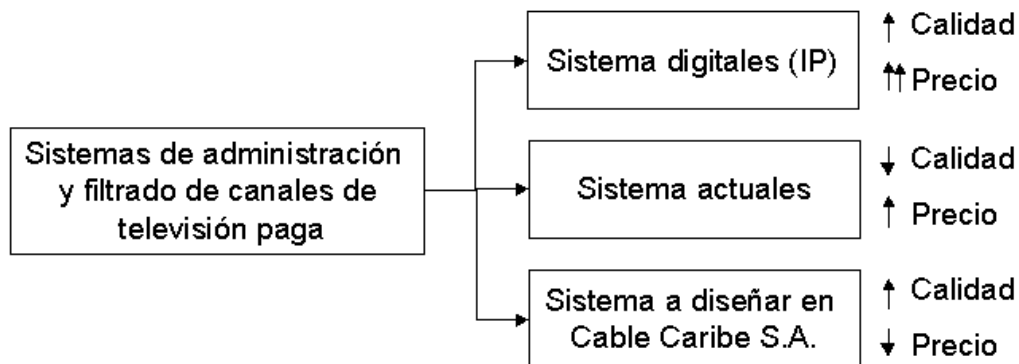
Sistemas de administración y filtrado de canales de televisión paga

Sistema digitales (IP)

↑ Calidad
↑↑ Precio

Sistema actuales

↓ Calidad
↑ Precio

Sistema a diseñar en Cable Caribe S.A.

↑ Calidad
↓ Precio